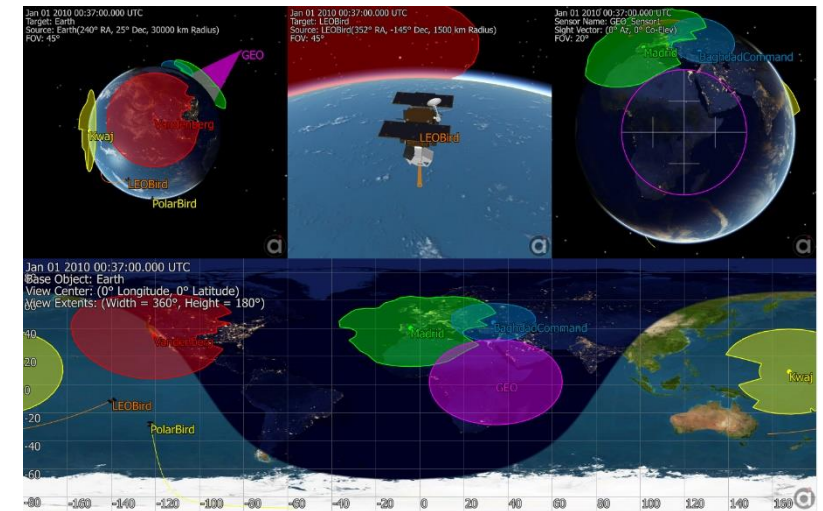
Jan 01 2010 00:37:00.000 UTC
Target: Earth
Source: Earth(240° RA, 25° Dec, 30000 km Radius)
FOV: 45°

GEO
Kwaj
Vandenberg
LEOBird
PolarBird

Jan 01 2010 00:37:00.000 UTC
Target: LEOBird
Source: LEOBird(352° RA, -145° Dec, 1500 km Radius)
FOV: 45°

LEOBird

Jan 01 2010 00:37:00.000 UTC
Sensor Name: GEO_Sensor1
Sight Vector: (0° Az, 0° Co-Elev)
FOV: 20°

Madrid
BaghdadCommand

Jan 01 2010 00:37:00.000 UTC
Base Object: Earth
View Center: (0° Longitude, 0° Latitude)
View Extents: (Width = 360°, Height = 180°)

40
20
0
-20
-40
-60

Vandenberg
Madrid
BaghdadCommand
GEO
Kwaj
LEOBird
PolarBird

-180 -160 -140 -120 -100 -80 -60 -40 -20 0 20 40 60 80 100 120 140 160